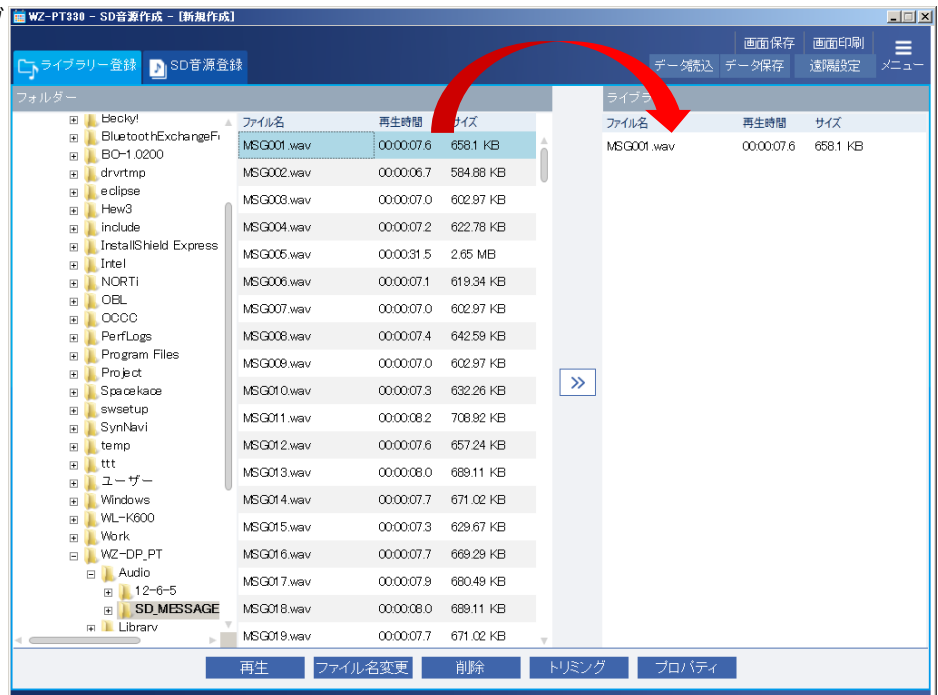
WZ-PT330 - SD音源作成 - [新規作成]

ライブラリー登録 SD音源登録

画面保存 画面印刷
データ読込 データ保存 遠隔設定 メニュー

フォルダー

Becky!
BluetoothExchangeF
BO-1.0200
drvrtmp
eclipse
Hew3
include
InstallShield Express
Intel
NORTi
OBL
OCCC
PerfLogs
Program Files
Project
Spacekace
swsetup
SynNavi
temp
ttt
ユーザー
Windows
WL-K600
Work
WZ-DP_PT
Audio
12-6-5
SD_MESSAGE
Library

| ファイル名 | 再生時間 | サイズ |
|---|---|---|
| MSG001.wav | 00:00:07.6 | 658.1 KB |
| MSG002.wav | 00:00:06.7 | 584.88 KB |
| MSG003.wav | 00:00:07.0 | 602.97 KB |
| MSG004.wav | 00:00:07.2 | 622.78 KB |
| MSG005.wav | 00:00:31.5 | 2.65 MB |
| MSG006.wav | 00:00:07.1 | 619.34 KB |
| MSG007.wav | 00:00:07.0 | 602.97 KB |
| MSG008.wav | 00:00:07.4 | 642.59 KB |
| MSG009.wav | 00:00:07.0 | 602.97 KB |
| MSG010.wav | 00:00:07.3 | 632.26 KB |
| MSG011.wav | 00:00:08.2 | 708.92 KB |
| MSG012.wav | 00:00:07.6 | 657.24 KB |
| MSG013.wav | 00:00:08.0 | 689.11 KB |
| MSG014.wav | 00:00:07.7 | 671.02 KB |
| MSG015.wav | 00:00:07.3 | 629.67 KB |
| MSG016.wav | 00:00:07.7 | 669.29 KB |
| MSG017.wav | 00:00:07.9 | 680.49 KB |
| MSG018.wav | 00:00:08.0 | 689.11 KB |
| MSG019.wav | 00:00:07.7 | 671.02 KB |

»

ライブラ

| ファイル名 | 再生時間 | サイズ |
|---|---|---|
| MSG001.wav | 00:00:07.6 | 658.1 KB |

再生 ファイル名変更 削除 トリミング プロパティ